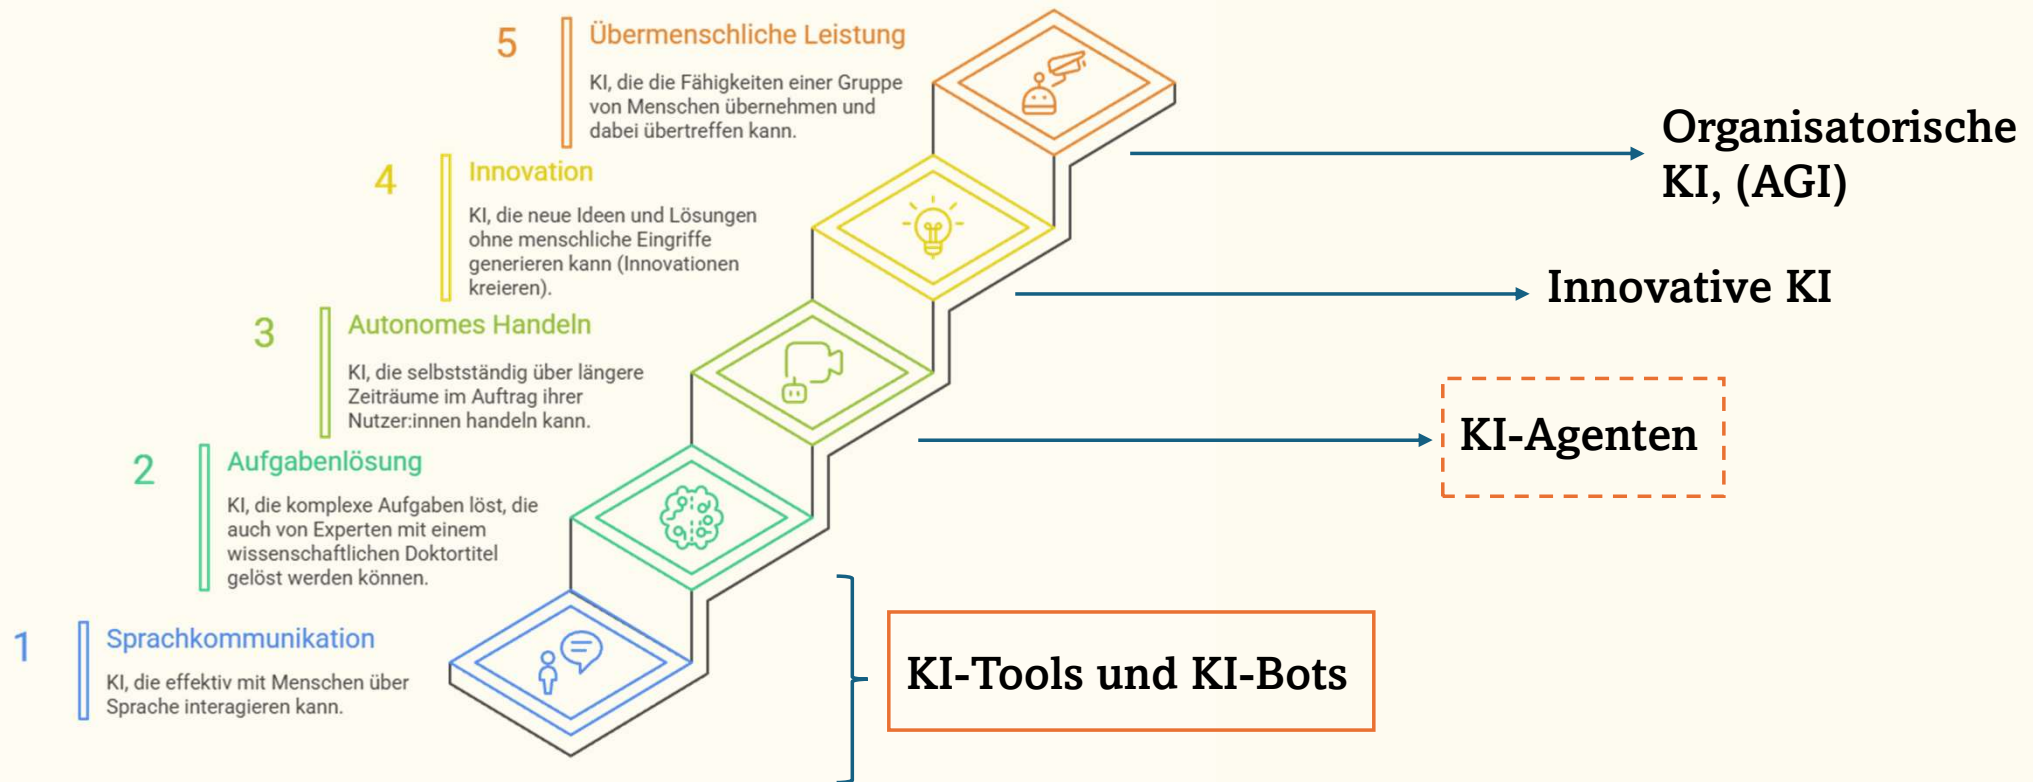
5 Übermenschliche Leistung

KI, die die Fähigkeiten einer Gruppe von Menschen übernehmen und dabei übertreffen kann.

Organisatorische KI, (AGI)

4 Innovation

KI, die neue Ideen und Lösungen ohne menschliche Eingriffe generieren kann (Innovationen kreieren).

Innovative KI

3 Autonomes Handeln

KI, die selbstständig über längere Zeiträume im Auftrag ihrer Nutzer:innen handeln kann.

KI-Agenten

2 Aufgabenlösung

KI, die komplexe Aufgaben löst, die auch von Experten mit einem wissenschaftlichen Doktortitel gelöst werden können.

1 Sprachkommunikation

KI, die effektiv mit Menschen über Sprache interagieren kann.

KI-Tools und KI-Bots